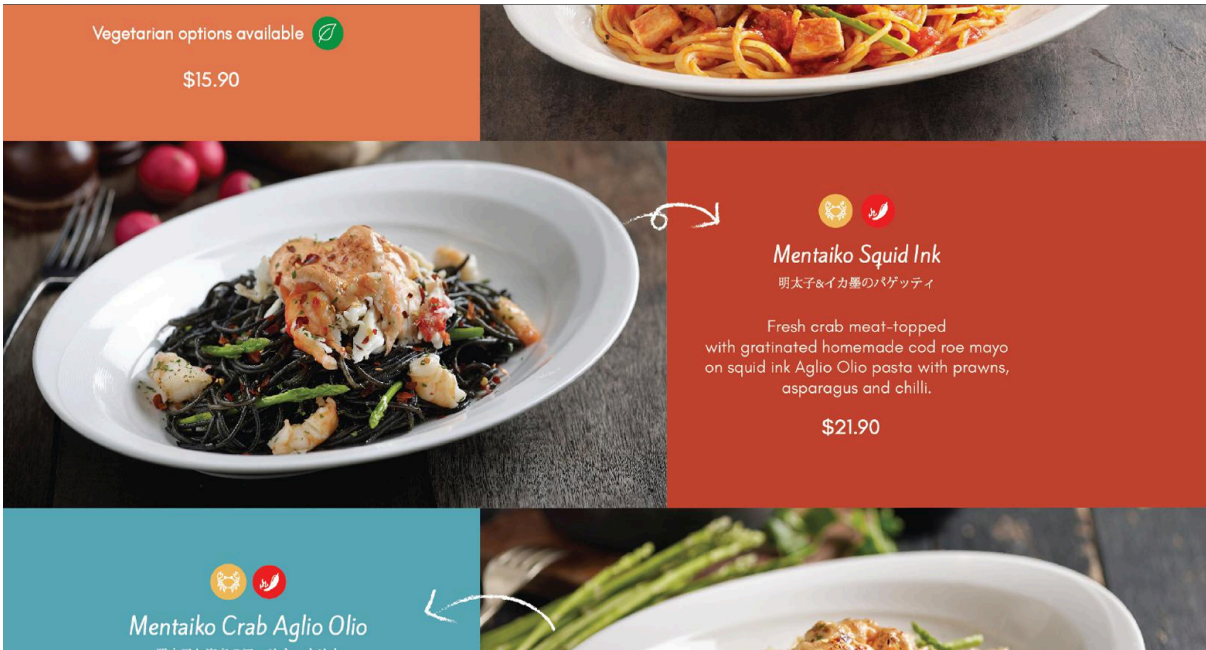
Vegetarian options available

$15.90

Mentaiko Squid Ink

明太子&イカ墨のパゲッティ

Fresh crab meat-topped with gratinated homemade cod roe mayo on squid ink Aglio Olio pasta with prawns, asparagus and chilli.

$21.90

Mentaiko Crab Aglio Olio

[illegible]